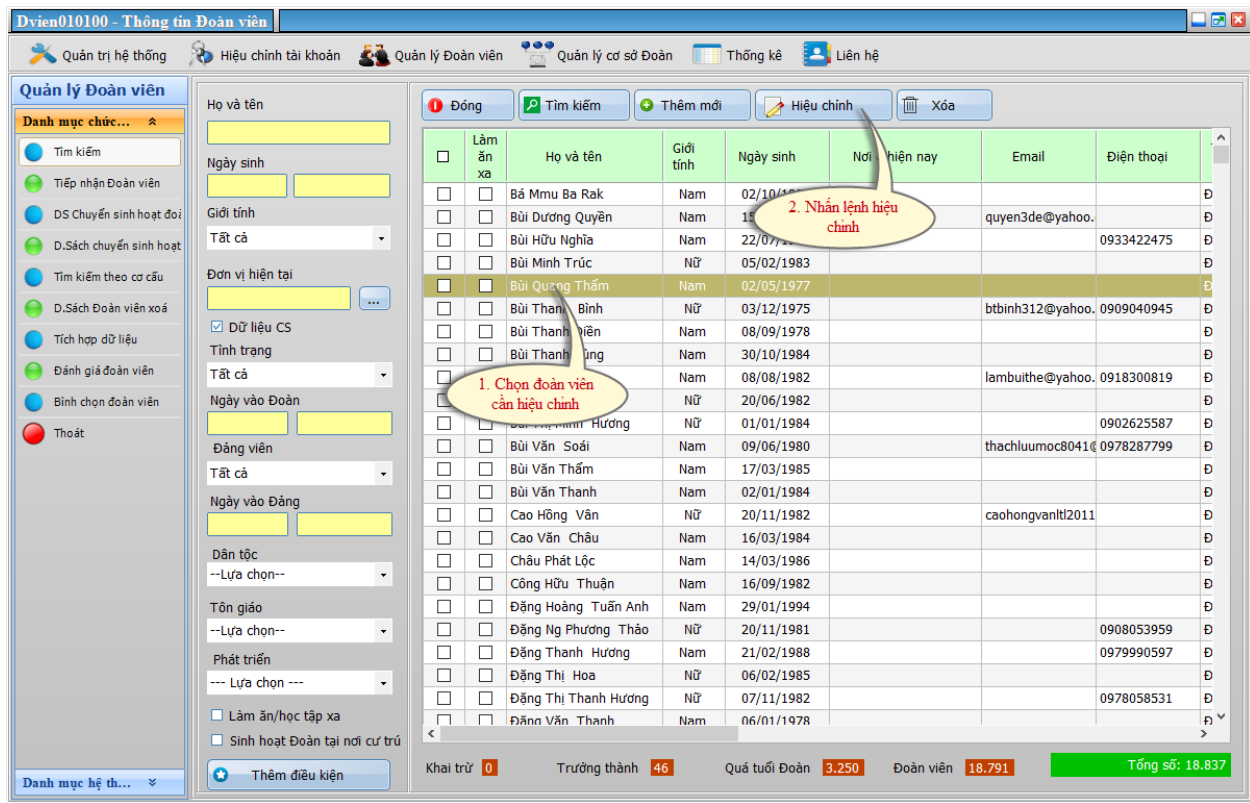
Dvien010100 - Thông tin Đoàn viên

Quản trị hệ thống | Hiệu chỉnh tài khoản | Quản lý Đoàn viên | Quản lý cơ sở Đoàn | Thống kê | Liên hệ

Quản lý Đoàn viên

Danh mục chức...

Tìm kiếm
Tiếp nhận Đoàn viên
DS Chuyển sinh hoạt đoà
D.Sách chuyển sinh hoạt
Tìm kiếm theo cơ cấu
D.Sách Đoàn viên xoá
Tích hợp dữ liệu
Đánh giá đoàn viên
Bình chọn đoàn viên
Thoát

Danh mục hệ th...

Họ và tên

Ngày sinh

Giới tính
Tất cả

Đơn vị hiện tại
...
Dữ liệu CS
Tình trạng
Tất cả
Ngày vào Đoàn

Đảng viên
Tất cả
Ngày vào Đảng

Dân tộc
--Lựa chọn--
Tôn giáo
--Lựa chọn--
Phát triển
--- Lựa chọn ---
Làm ăn/học tập xa
Sinh hoạt Đoàn tại nơi cư trú
Thêm điều kiện

Đóng | Tìm kiếm | Thêm mới | Hiệu chỉnh | Xóa

2. Nhấn lệnh hiệu chỉnh

1. Chọn đoàn viên cần hiệu chỉnh

| | Làm ăn xa | Họ và tên | Giới tính | Ngày sinh | Nơi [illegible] hiện nay | Email | Điện thoại | |
|---|---|---|---|---|---|---|---|---|
| | | Bá Mmu Ba Rak | Nam | 02/10/19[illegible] | | | | Đ |
| | | Bùi Dương Quyền | Nam | 15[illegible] | | quyen3de@yahoo. | | Đ |
| | | Bùi Hữu Nghĩa | Nam | 22/07/1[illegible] | | | 0933422475 | Đ |
| | | Bùi Minh Trúc | Nữ | 05/02/1983 | | | | Đ |
| | | Bùi Quang Thấm | Nam | 02/05/1977 | | | | Đ |
| | | Bùi Thanh Bình | Nữ | 03/12/1975 | | btbinh312@yahoo. | 0909040945 | Đ |
| | | Bùi Thanh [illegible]iền | Nam | 08/09/1978 | | | | Đ |
| | | Bùi Thanh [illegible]ùng | Nam | 30/10/1984 | | | | Đ |
| | | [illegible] | Nam | 08/08/1982 | | lambuithe@yahoo. | 0918300819 | Đ |
| | | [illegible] | Nữ | 20/06/1982 | | | | Đ |
| | | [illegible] Hương | Nữ | 01/01/1984 | | | 0902625587 | Đ |
| | | Bùi Văn Soái | Nam | 09/06/1980 | | thachluumoc8041@ | 0978287799 | Đ |
| | | Bùi Văn Thấm | Nam | 17/03/1985 | | | | Đ |
| | | Bùi Văn Thanh | Nam | 02/01/1984 | | | | Đ |
| | | Cao Hồng Vân | Nữ | 20/11/1982 | | caohongvanltl2011 | | Đ |
| | | Cao Văn Châu | Nam | 16/03/1984 | | | | Đ |
| | | Châu Phát Lộc | Nam | 14/03/1986 | | | | Đ |
| | | Công Hữu Thuận | Nam | 16/09/1982 | | | | Đ |
| | | Đặng Hoàng Tuấn Anh | Nam | 29/01/1994 | | | | Đ |
| | | Đặng Ng Phương Thảo | Nữ | 20/11/1981 | | | 0908053959 | Đ |
| | | Đặng Thanh Hương | Nam | 21/02/1988 | | | 0979990597 | Đ |
| | | Đặng Thị Hoa | Nữ | 06/02/1985 | | | | Đ |
| | | Đặng Thị Thanh Hương | Nữ | 07/11/1982 | | | 0978058531 | Đ |
| | | Đặng Văn Thanh | Nam | 06/01/1978 | | | | Đ |

Khai trừ 0 | Trưởng thành 46 | Quá tuổi Đoàn 3.250 | Đoàn viên 18.791 | Tổng số: 18.837